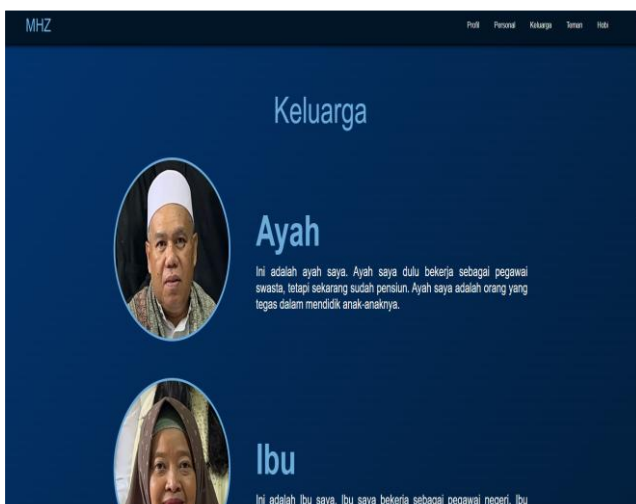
MHZ

Profil Personal Keluarga Teman Hobi

Keluarga

Ayah

Ini adalah ayah saya. Ayah saya dulu bekerja sebagai pegawai swasta, tetapi sekarang sudah pensiun. Ayah saya adalah orang yang tegas dalam mendidik anak-anaknya.

Ibu

Ini adalah Ibu saya. Ibu saya bekerja sebagai pegawai negeri. Ibu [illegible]